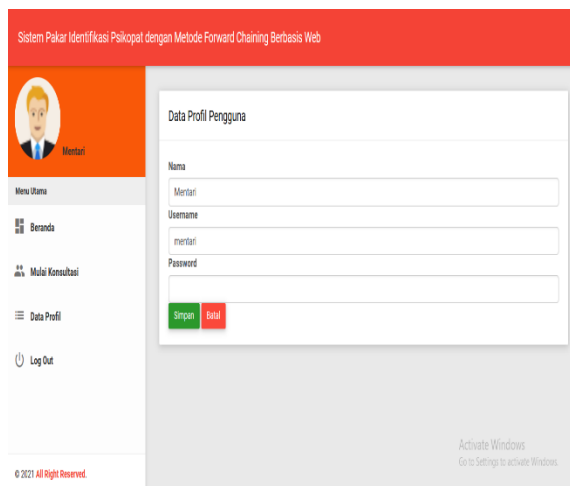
Sistem Pakar Identifikasi Psikopat dengan Metode Forward Chaining Berbasis Web

Mentari

Menu Utama

Beranda

Mulai Konsultasi

Data Profil

Log Out

© 2021 All Right Reserved.

Data Profil Pengguna

Nama

Mentari

Username

mentari

Password

Simpan

Batal

Activate Windows
Go to Settings to activate Windows.